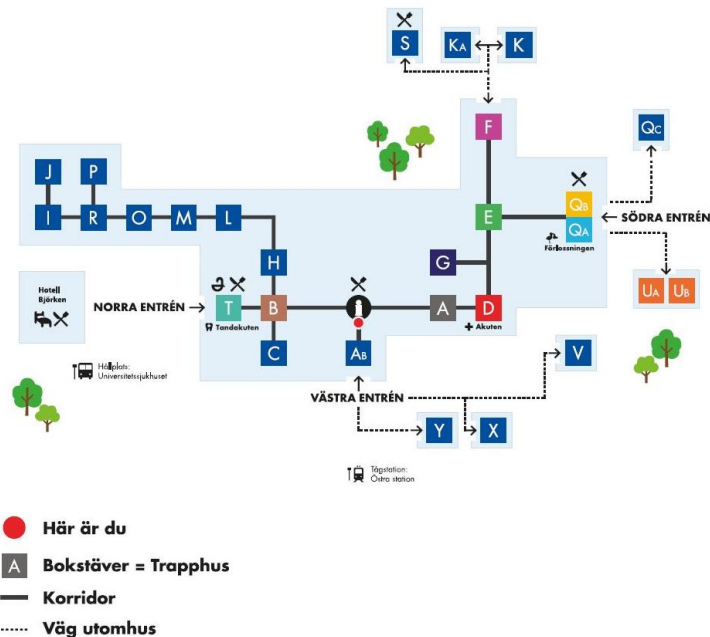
S

KA

K

F

QC

J

P

I

R

O

M

L

E

QB

QA

SÖDRA ENTRÉN

Förlossningen

H

G

Hotell Björken

NORRA ENTRÉN

T

B

A

D

UA

UB

Tandakuten

Akuten

C

AB

V

Hållplats: Universitetssjukhuset

VÄSTRA ENTRÉN

Y

X

Tågstation: Östra station

Här är du

A Bokstäver = Trapphus

Korridor

Väg utomhus